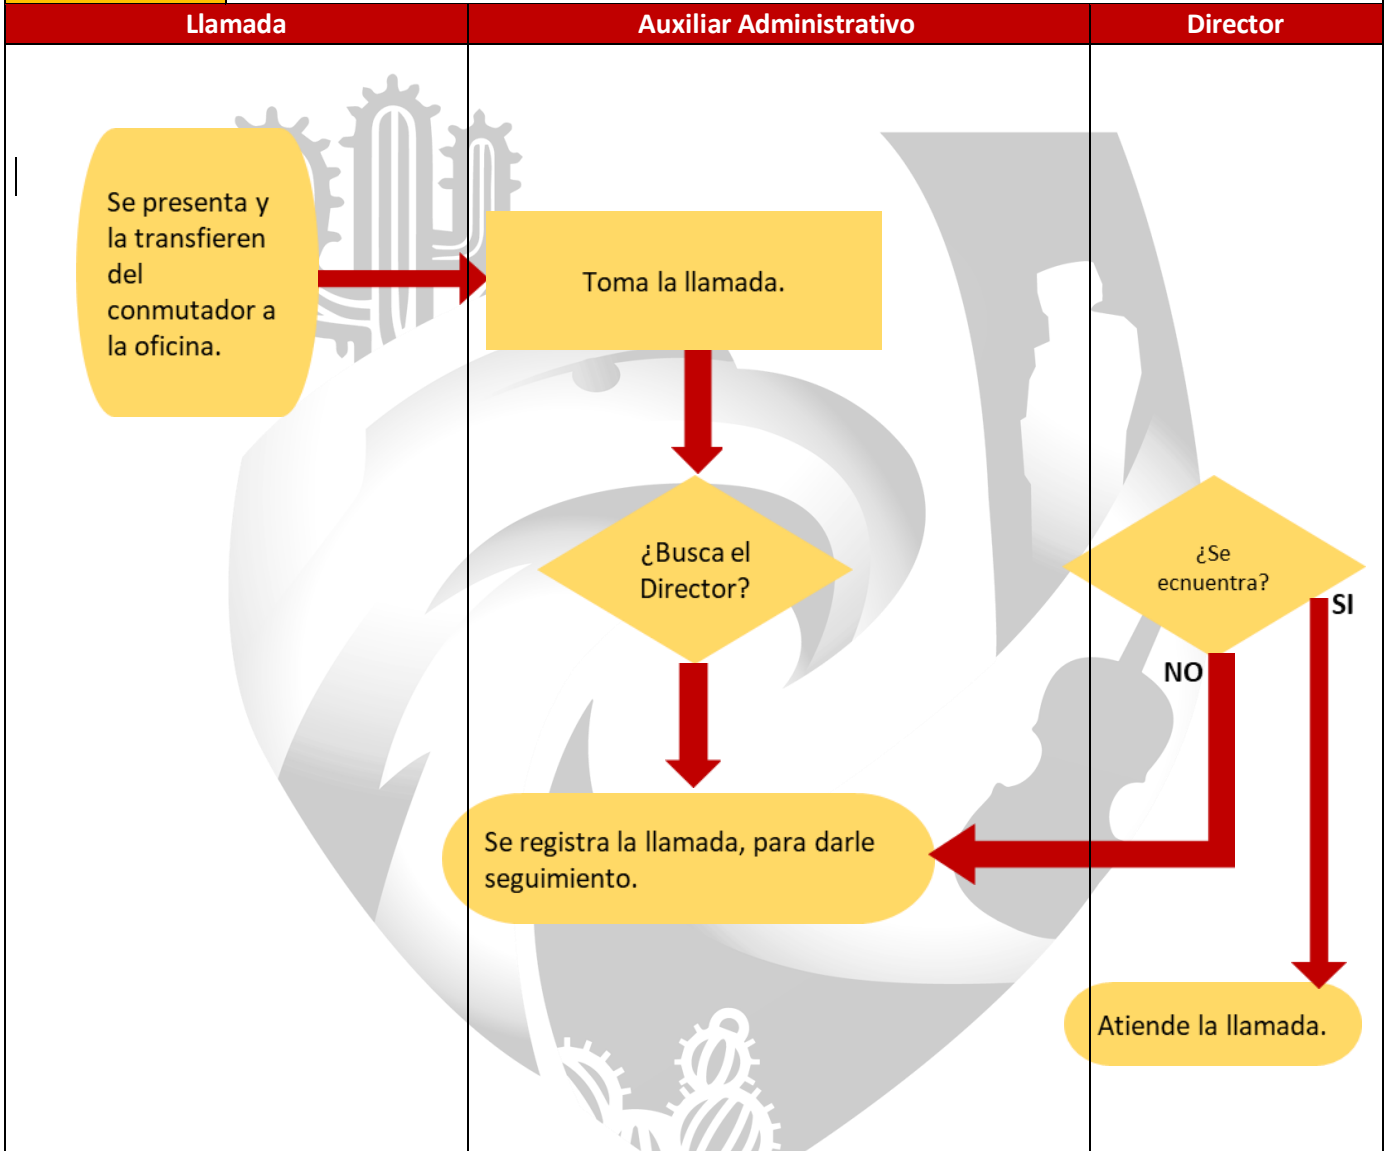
| Llamada | Auxiliar Administrativo | Director |
|---|---|---|

Se presenta y la transfieren del conmutador a la oficina.

Toma la llamada.

¿Busca el Director?

¿Se ecnuentra?

SI

NO

Se registra la llamada, para darle seguimiento.

Atiende la llamada.